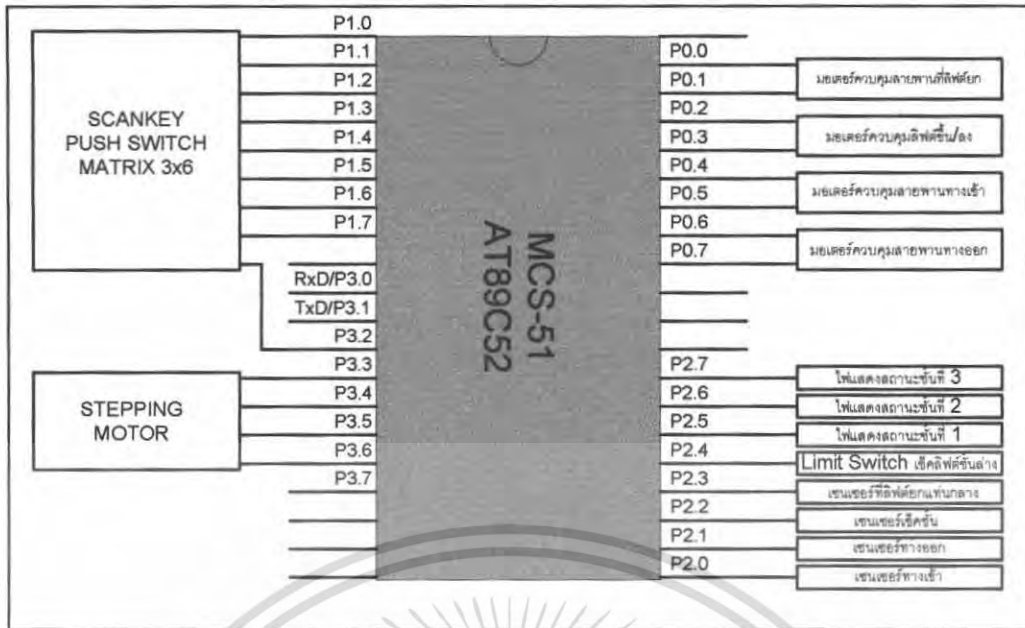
SCANKEY PUSH SWITCH MATRIX 3x6

P1.0
P1.1
P1.2
P1.3
P1.4
P1.5
P1.6
P1.7
RxD/P3.0
TxD/P3.1
P3.2
P3.3
P3.4
P3.5
P3.6
P3.7

STEPPING MOTOR

MCS-51
AT89C52

P0.0
P0.1
P0.2
P0.3
P0.4
P0.5
P0.6
P0.7
P2.7
P2.6
P2.5
P2.4
P2.3
P2.2
P2.1
P2.0

มอเตอร์ควบคุมสายพานที่ลิฟต์ยก
มอเตอร์ควบคุมลิฟต์ขึ้น/ลง
มอเตอร์ควบคุมสายพานทางเข้า
มอเตอร์ควบคุมสายพานทางออก
ไฟแสดงสถานะชั้นที่ 3
ไฟแสดงสถานะชั้นที่ 2
ไฟแสดงสถานะชั้นที่ 1
Limit Switch เช็คลิฟต์ชั้นล่าง
เซนเซอร์ที่ลิฟต์ยกแท่นกลาง
เซนเซอร์เช็คชั้น
เซนเซอร์ทางออก
เซนเซอร์ทางเข้า